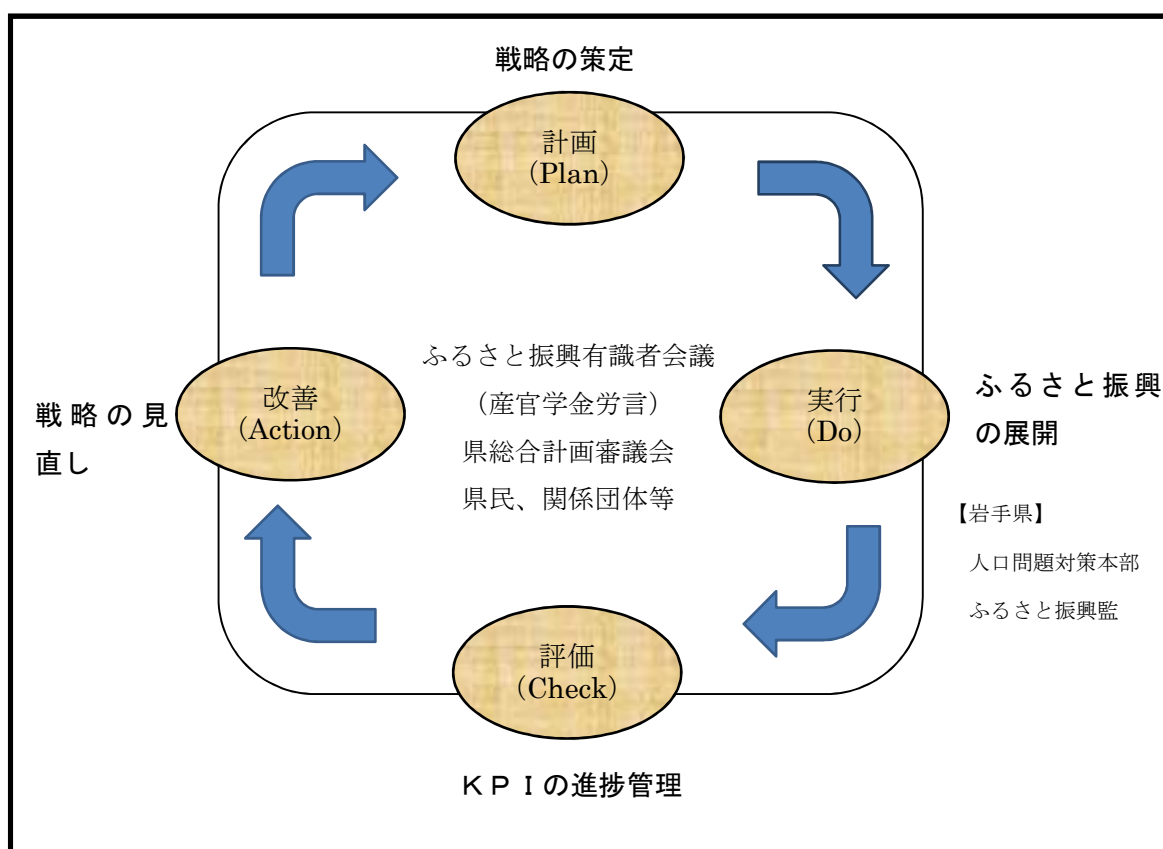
戦略の策定

計画
(Plan)

戦略の見直し

改善
(Action)

ふるさと振興有識者会議
(産官学金労言)
県総合計画審議会
県民、関係団体等

実行
(Do)

ふるさと振興の展開

【岩手県】
人口問題対策本部
ふるさと振興監

評価
(Check)

KPIの進捗管理